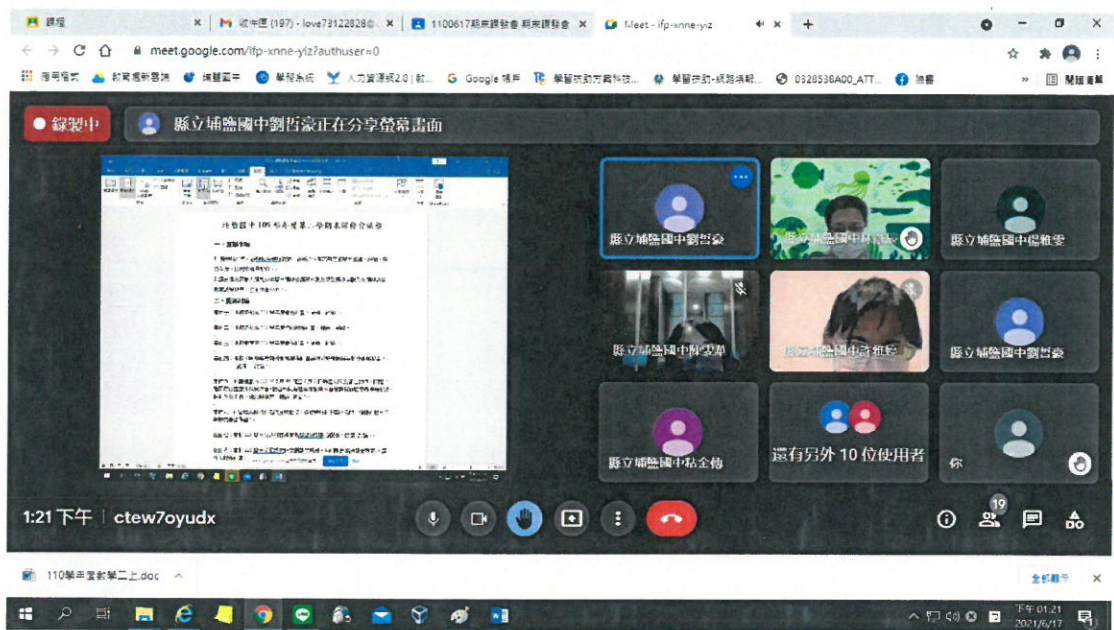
課程 | 收件匣 (197) - love73122828@ | 1100617期末課發會 期末課發會 | Meet - ifp-xnne-yiz

meet.google.com/ifp-xnne-yiz?authuser=0

常用網址 | 教育處新聞稿 | 填報圖示 | 學務系統 | 人力資源網2.0 | Google 帳戶 | 華醫協助方案科技... | 華醫協助-網路填報... | 0328538A00_ATT... | 臉書 | 閱讀清單

錄製中

縣立埔鹽國中劉哲豪正在分享螢幕畫面

埔鹽國中 109 學年度第二學期期末課發會議

縣立埔鹽國中劉哲豪

縣立埔鹽國中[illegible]

縣立埔鹽國中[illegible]

縣立埔鹽國中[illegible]

縣立埔鹽國中許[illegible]

縣立埔鹽國中劉哲豪

縣立埔鹽國中點金倫

還有另外 10 位使用者

你

1:21 下午 | ctew7oyudx

19

110學年度教第二上.doc

全部顯示

下午 01:21
2021/6/17